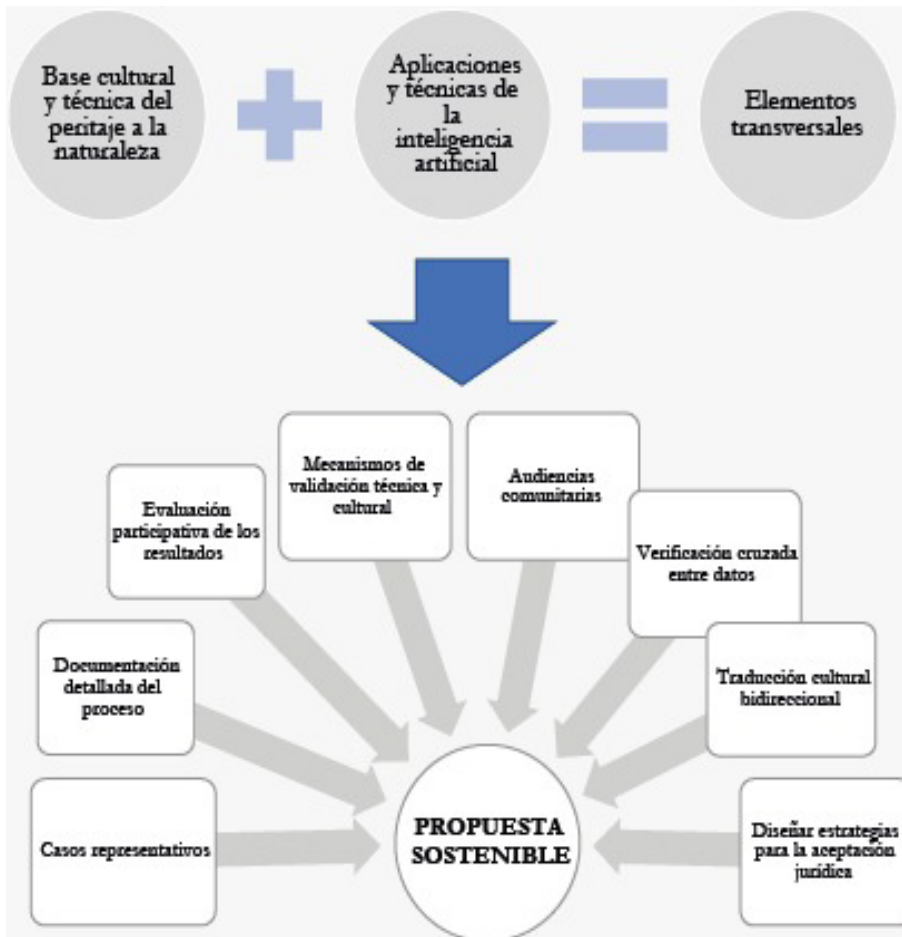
Base cultural y técnica del peritaje a la naturaleza

Aplicaciones y técnicas de la inteligencia artificial

Elementos transversales

Mecanismos de validación técnica y cultural

Audiencias comunitarias

Evaluación participativa de los resultados

Verificación cruzada entre datos

Documentación detallada del proceso

Traducción cultural bidireccional

Casos representativos

PROPUESTA SOSTENIBLE

Diseñar estrategias para la aceptación jurídica